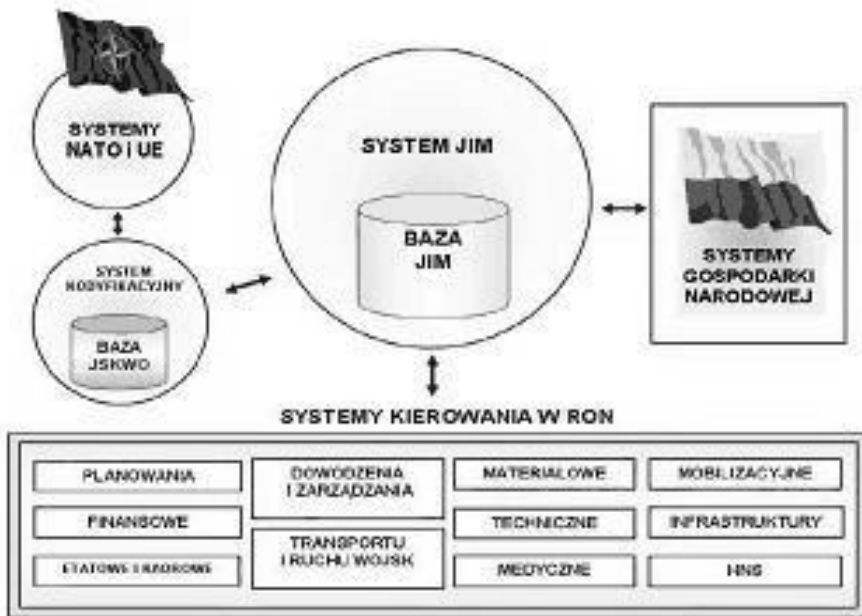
SYSTEMY NATO I UE

SYSTEM JIM

BAZA JIM

SYSTEMY GOSPODARKI NARODOWEJ

SYSTEM KODYFIKACYJNY

BAZA JSKWO

SYSTEMY KIEROWANIA W RON

PLANOWANIA

DOWODZENIA I ZARZĄDZANIA

MATERIAŁOWE

MOBILIZACYJNE

FINANSOWE

TECHNICZNE

INFRASTRUKTURY

TRANSPORTU I RUCHU WOJSK

ETATOWE I KADROWE

MEDYCZNE

HNS